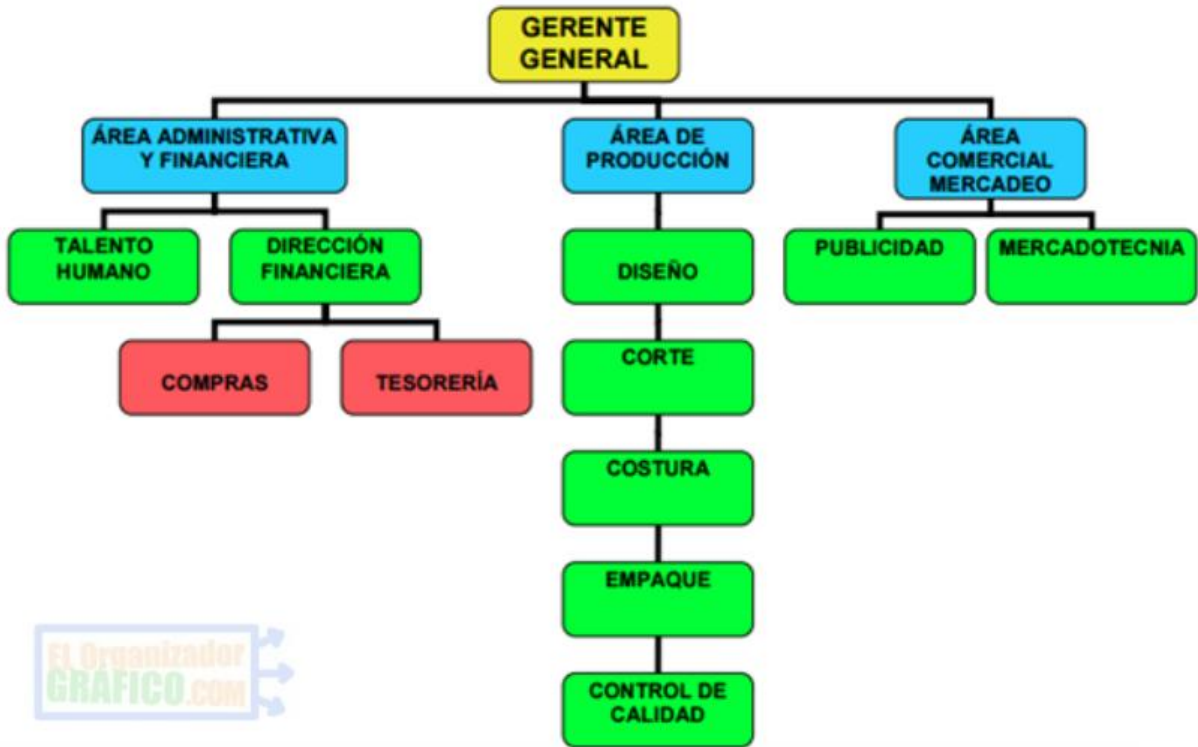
GERENTE GENERAL

ÁREA ADMINISTRATIVA Y FINANCIERA

ÁREA DE PRODUCCIÓN

ÁREA COMERCIAL MERCADEO

TALENTO HUMANO

DIRECCIÓN FINANCIERA

COMPRAS

TESORERÍA

DISEÑO

CORTE

COSTURA

EMPAQUE

CONTROL DE CALIDAD

PUBLICIDAD

MERCADOTECNIA

El Organizador GRAFICO.COM